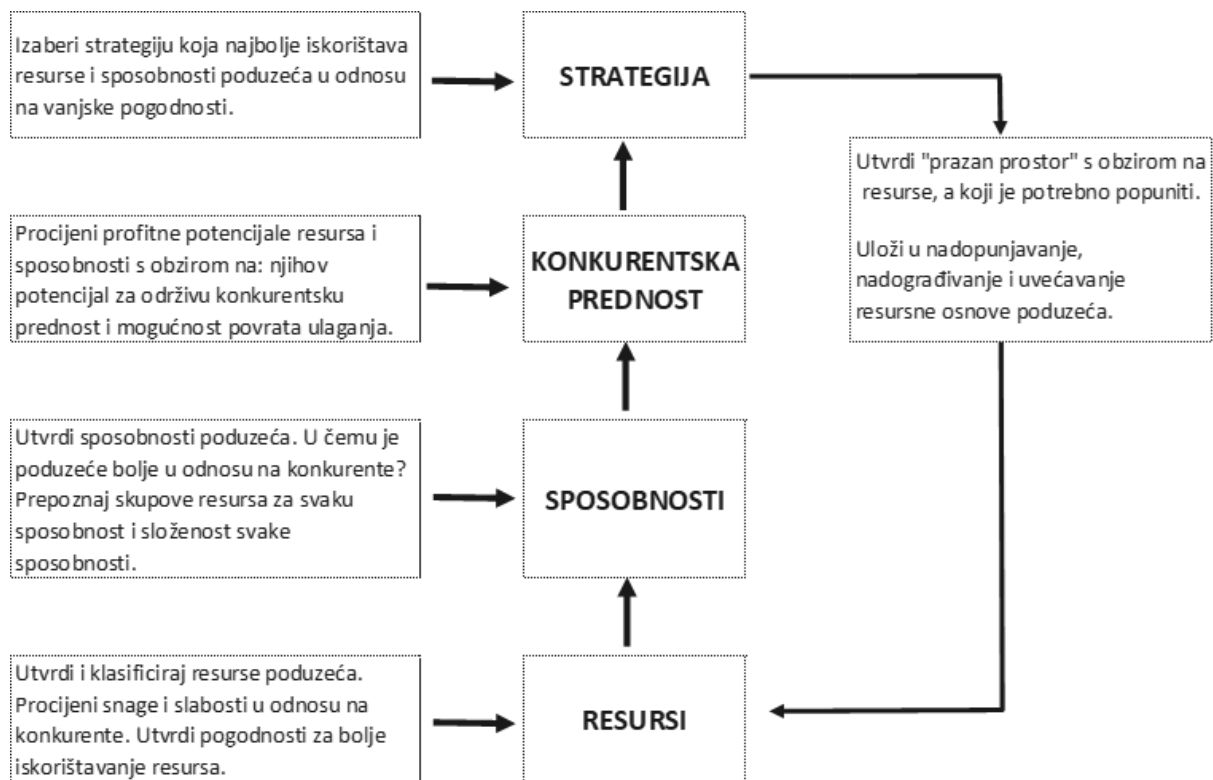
Izaberi strategiju koja najbolje iskorištava resurse i sposobnosti poduzeća u odnosu na vanjske pogodnosti.

STRATEGIJA

Utvrdi "prazan prostor" s obzirom na resurse, a koji je potrebno popuniti.

Uloži u nadopunjavanje, nadograđivanje i uvećavanje resursne osnove poduzeća.

Procijeni profitne potencijale resursa i sposobnosti s obzirom na: njihov potencijal za održivu konkurentsku prednost i mogućnost povrata ulaganja.

KONKURENTSKA PREDNOST

Utvrdi sposobnosti poduzeća. U čemu je poduzeće bolje u odnosu na konkurente? Prepoznaj skupove resursa za svaku sposobnost i složenost svake sposobnosti.

SPOSOBNOSTI

Utvrdi i klasificiraj resurse poduzeća. Procijeni snage i slabosti u odnosu na konkurente. Utvrdi pogodnosti za bolje iskorištavanje resursa.

RESURSI